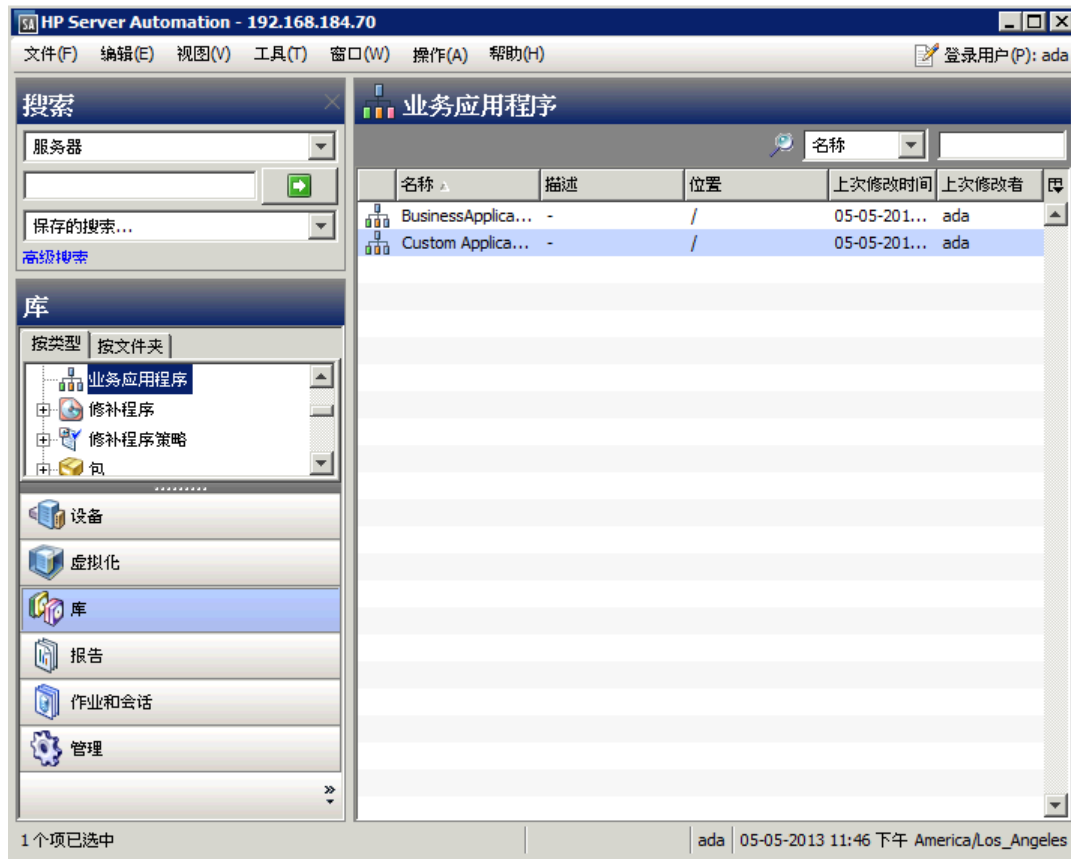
SA HP Server Automation - 192.168.184.70

文件(F) 编辑(E) 视图(V) 工具(T) 窗口(W) 操作(A) 帮助(H)

登录用户(P): ada

搜索

服务器

保存的搜索...

高级搜索

库

按类型 按文件夹

业务应用程序
修补程序
修补程序策略
包

设备
虚拟化
库
报告
作业和会话
管理

业务应用程序

名称

| 名称 | 描述 | 位置 | 上次修改时间 | 上次修改者 |
|---|---|---|---|---|
| BusinessApplica... | - | / | 05-05-201... | ada |
| Custom Applica... | - | / | 05-05-201... | ada |

1 个项已选中

ada | 05-05-2013 11:46 下午 America/Los_Angeles